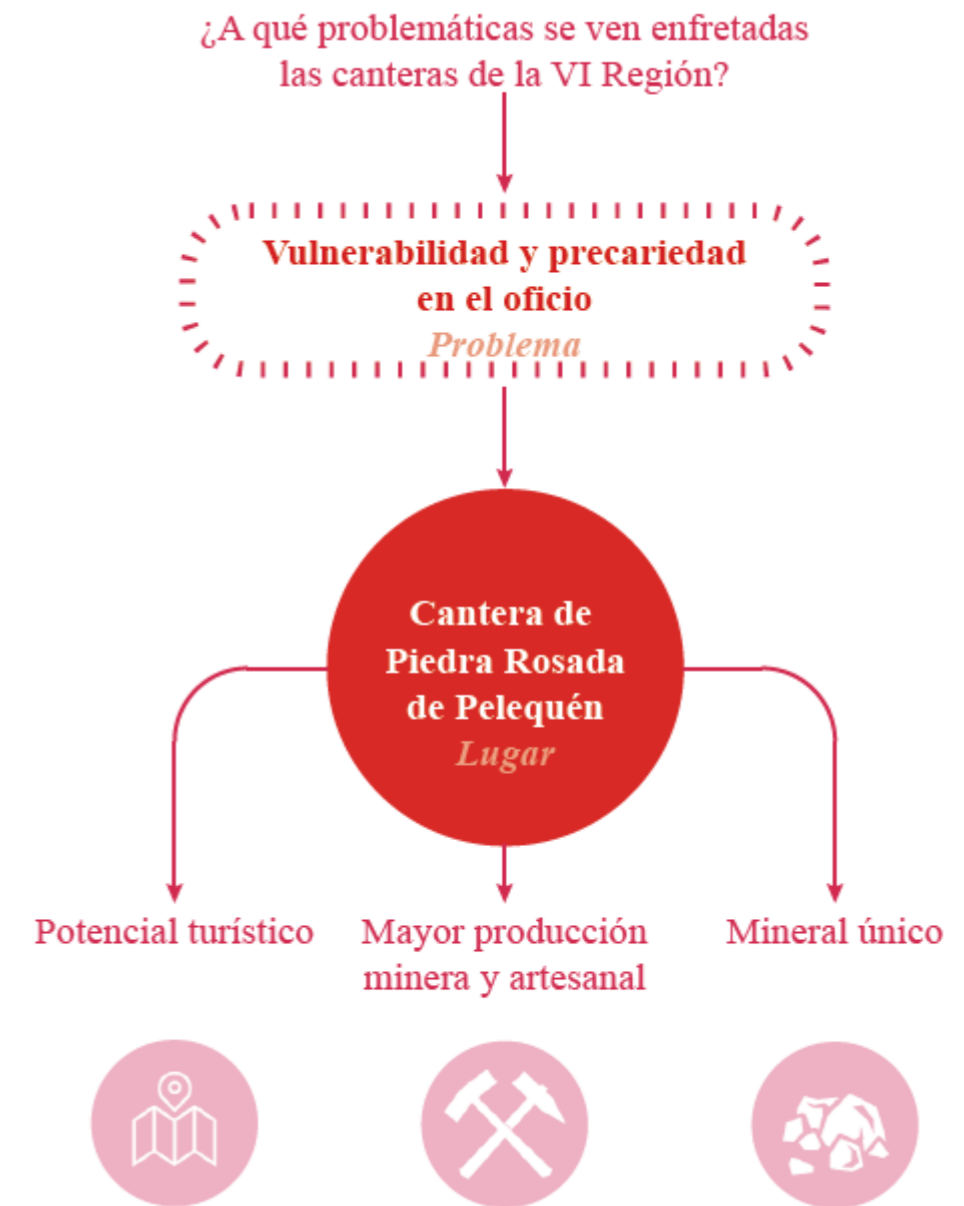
¿A qué problemáticas se ven enfretadas las canteras de la VI Región?

Vulnerabilidad y precariedad en el oficio
Problema

Cantera de Piedra Rosada de Pelequén
Lugar

Potencial turístico

Mayor producción minera y artesanal

Mineral único